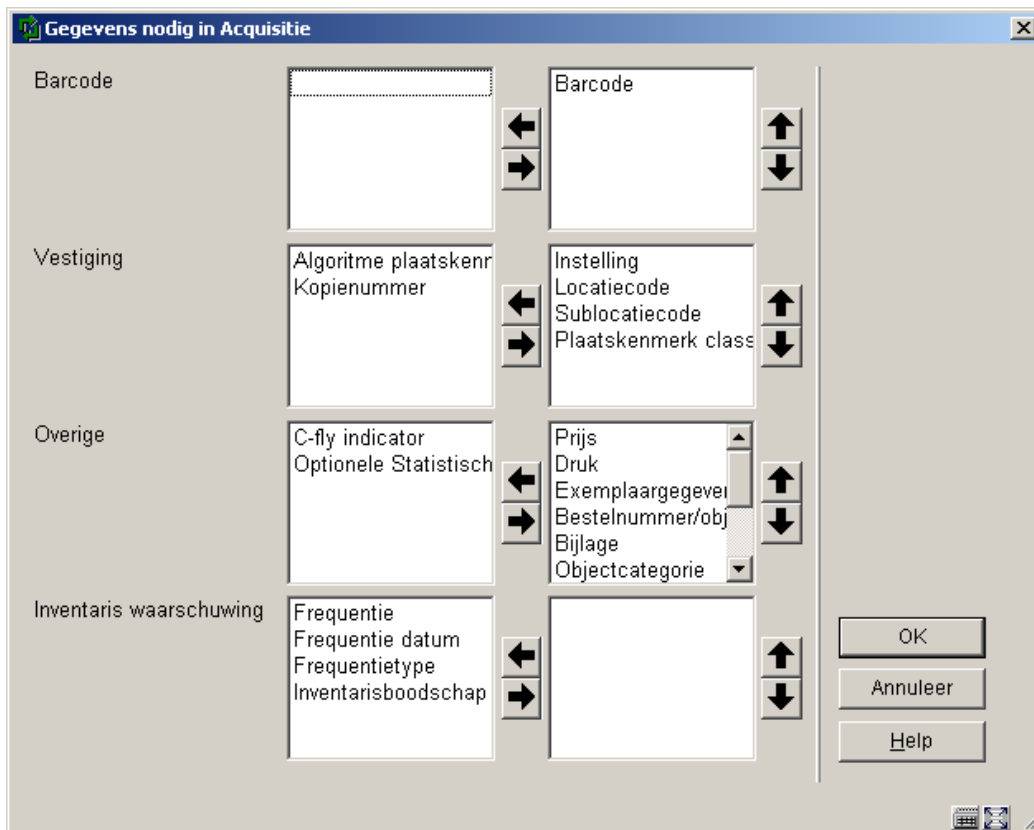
Gegevens nodig in Acquisitie

Barcode

Barcode

Vestiging

Algoritme plaatskenr
Kopienummer

Instelling
Locatiecode
Sublocatiecode
Plaatskenmerk class

Overige

C-fly indicator
Optionele Statistisch

Prijs
Druk
Exemplaargegever
Bestelnummer/obj
Bijlage
Objectcategorie

Inventaris waarschuwing

Frequentie
Frequentie datum
Frequentietype
Inventarisboodschap

OK
Annuleer
Help